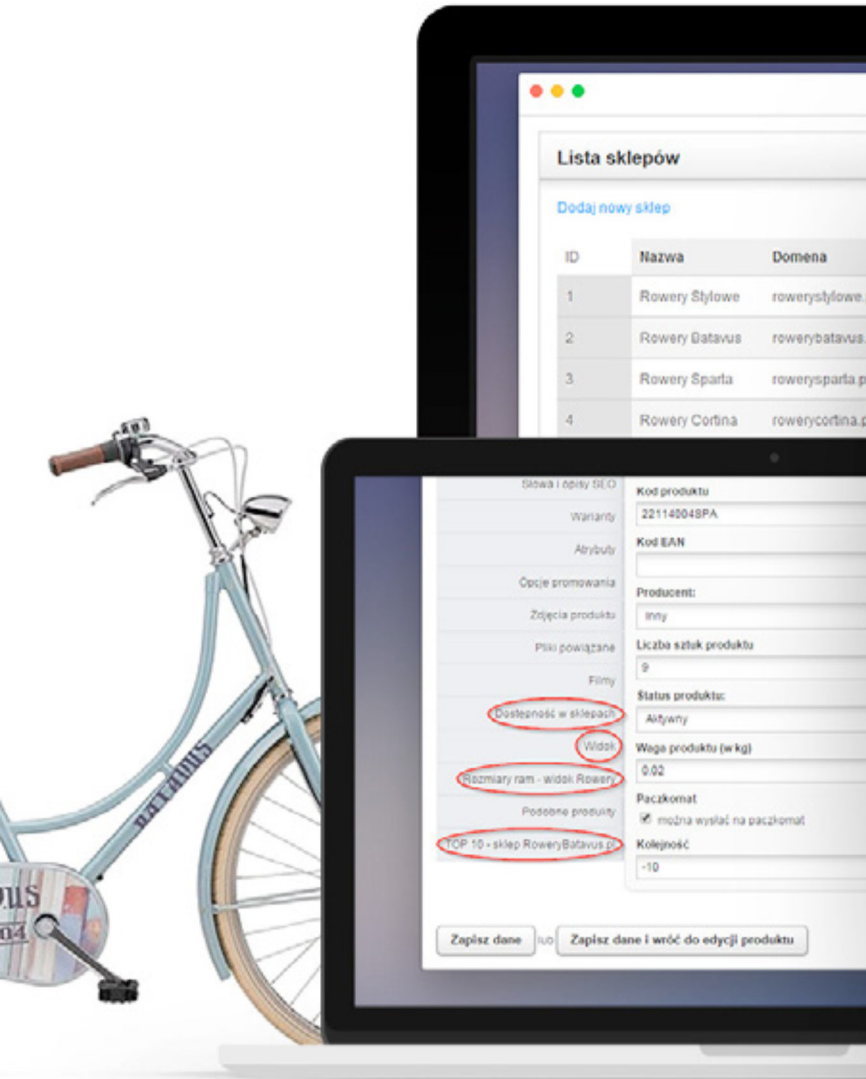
Lista sklepów

Dodaj nowy sklep

| ID | Nazwa | Domena |
|---|---|---|
| 1 | Rowery Stylowe | rowerystylowe. |
| 2 | Rowery Batavus | rowerybatavus. |
| 3 | Rowery Sparta | rowerysparta.p |
| 4 | Rowery Cortina | rowerycortina.p |

Słowa i opisy SEO
Warianty
Atrybuty
Opcje promowania
Zdjęcia produktu
Pliki powiązane
Filmy
Dostępność w sklepach
Widok
Rozmiary ram - widok Rowery
Podobne produkty
TOP 10 - sklep RoweryBatavus.pl

Kod produktu
221140048PA
Kod EAN
Producent:
Inny
Liczba sztuk produktu
9
Status produktu:
Aktywny
Waga produktu (w kg)
0.02
Paczkomat
można wysłać na paczkomat
Kolejność
-10

Zapisz dane lub Zapisz dane i wróć do edycji produktu

BATAVUS
DUS
04